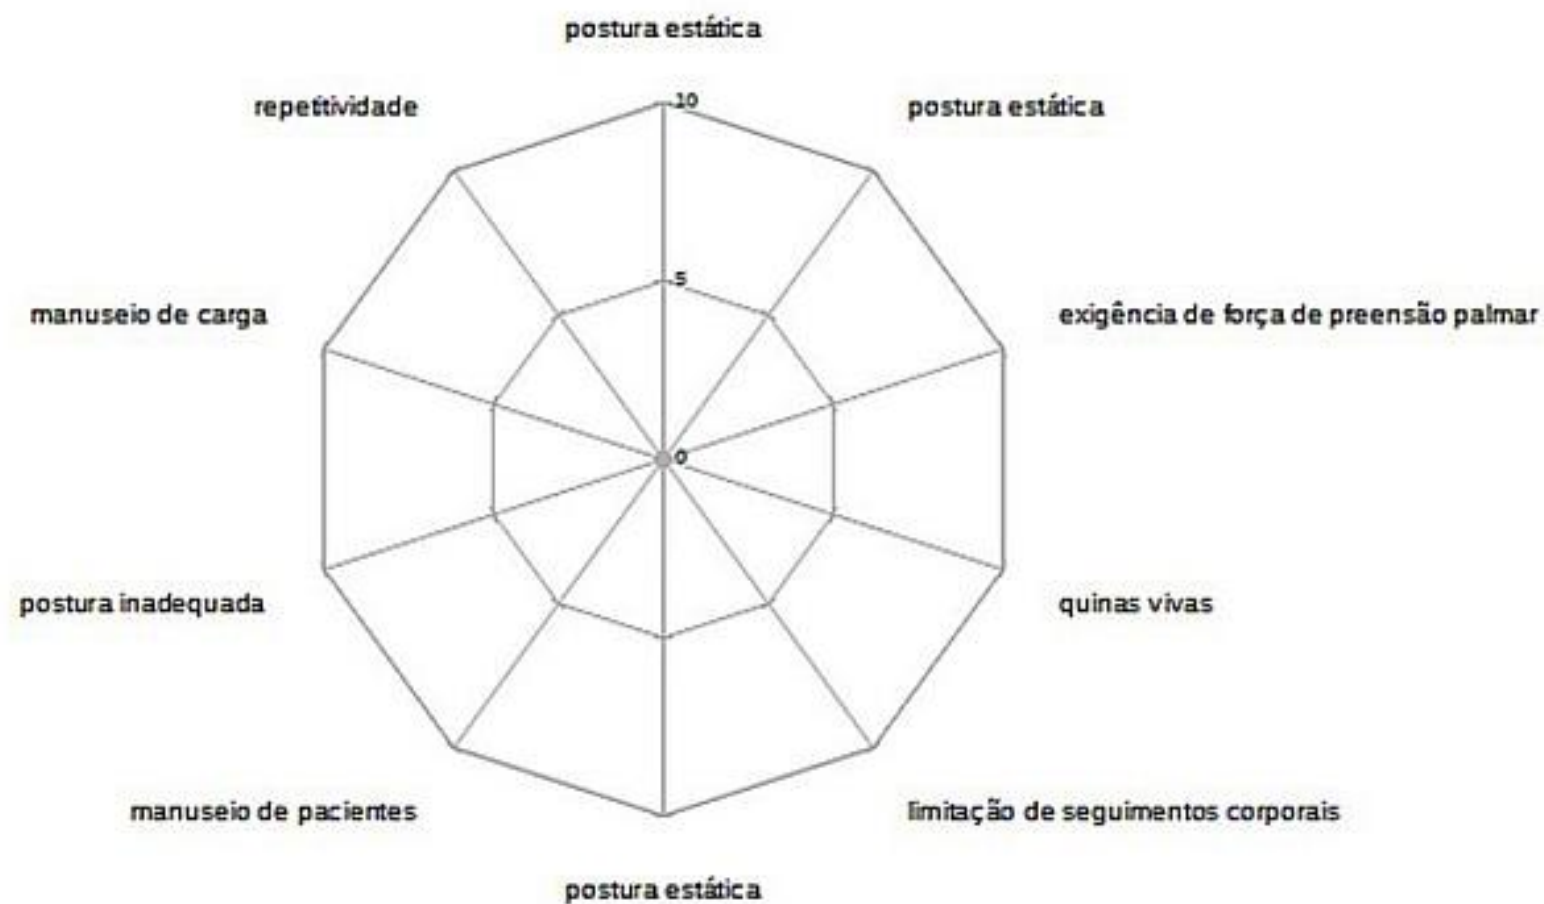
postura estática

repetitividade

10

postura estática

5

manuseio de carga

exigência de força de preensão palmar

0

postura inadequada

quinas vivas

manuseio de pacientes

limitação de seguimentos corporais

postura estática